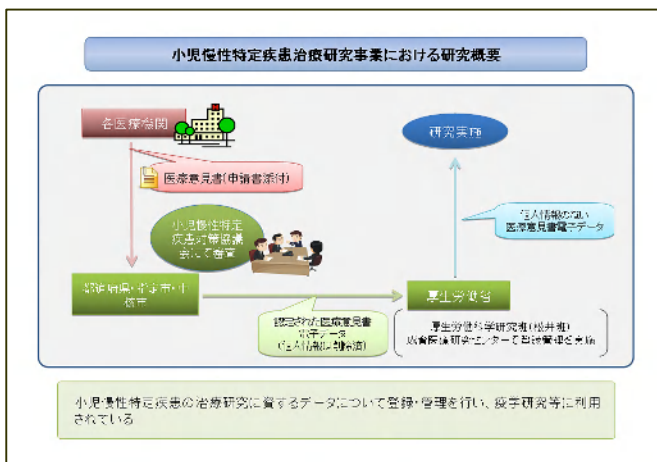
小児慢性特定疾患治療研究事業における研究概要

各医療機関

医療意見書(申請書添付)

小児慢性特定疾患対策協議会にて審査

都道府県・指定都市・中核市

認定された医療意見書電子データ(個人情報も削除済)

厚生労働省

厚生労働科学研究班(松井班)成育医療研究センターで登録管理を実施

個人情報のない医療意見書電子データ

研究実施

小児慢性特定疾患の治療研究に資するデータについて登録・管理を行い、疫学研究等に利用されている